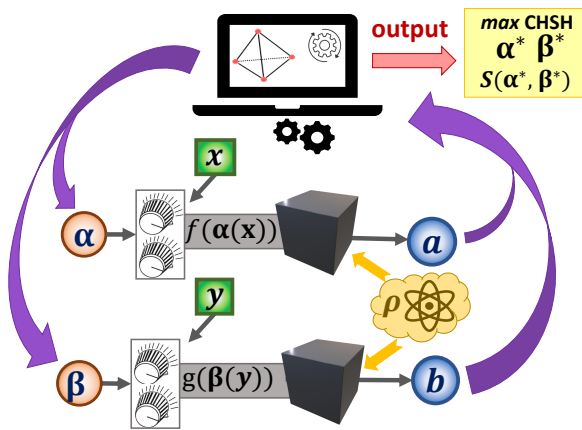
output

*max* CHSH
$\boldsymbol{\alpha}^{*}$ $\boldsymbol{\beta}^{*}$
$S(\boldsymbol{\alpha}^{*}, \boldsymbol{\beta}^{*})$

$\boldsymbol{x}$

$\boldsymbol{\alpha}$

$f(\boldsymbol{\alpha}(\mathbf{x}))$

$\boldsymbol{a}$

$\boldsymbol{\rho}$

$\boldsymbol{y}$

$\boldsymbol{\beta}$

$g(\boldsymbol{\beta}(\boldsymbol{y}))$

$\boldsymbol{b}$